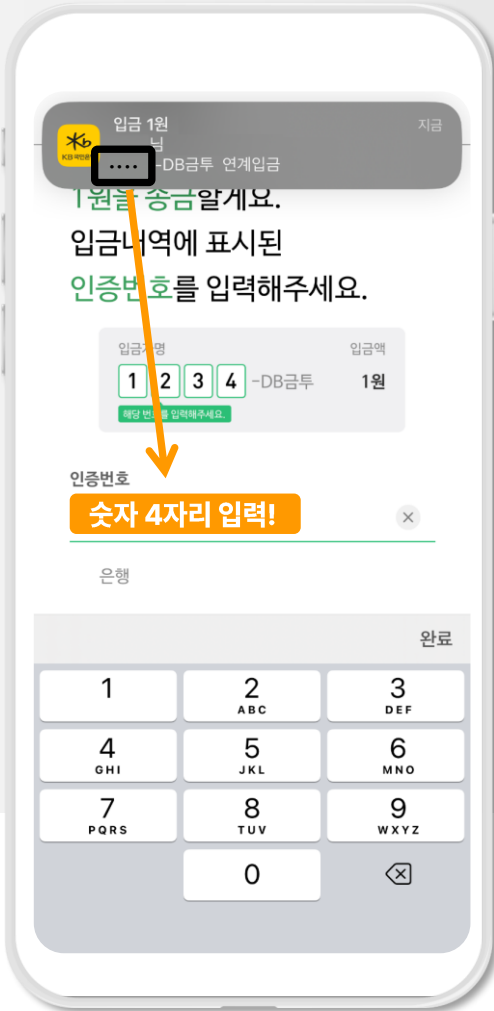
입금 1원

님

지금

KB국민은행

····-DB금투 연계입금

1원을 송금할게요.

입금내역에 표시된

인증번호를 입력해주세요.

입금자명

입금액

1 2 3 4 -DB금투

1원

해당 번호를 입력해주세요.

인증번호

숫자 4자리 입력!

은행

완료

1

2
ABC

3
DEF

4
GHI

5
JKL

6
MNO

7
PQRS

8
TUV

9
WXYZ

0